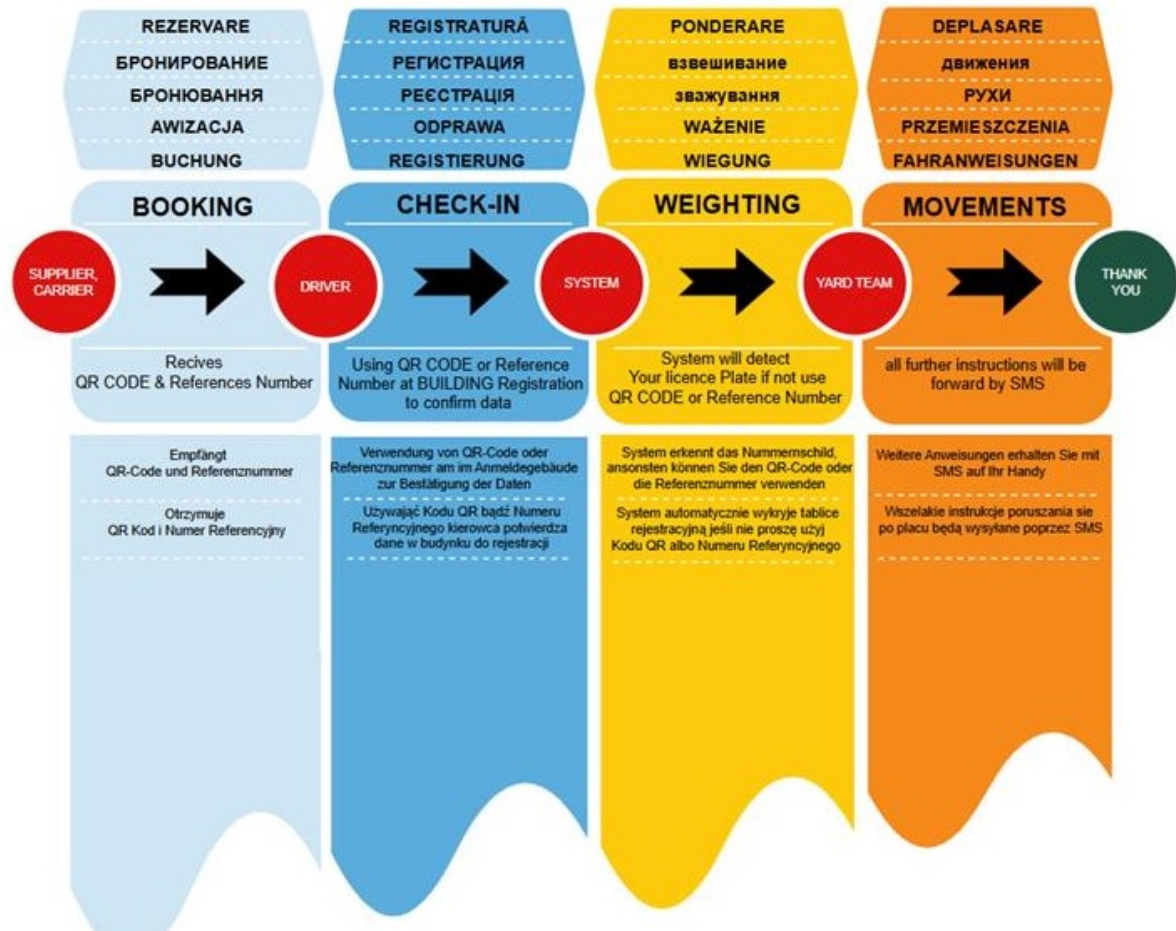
REZERVARE
БРОНИРОВАНИЕ
БРОНЮВАННЯ
AWIZACJA
BUCHUNG

REGISTRATURĂ
РЕГИСТРАЦИЯ
РЕЄСТРАЦІЯ
ODPRAWA
REGISTIERUNG

PONDERARE
взвешивание
зважування
WAŻENIE
WIEGUNG

DEPLASARE
движения
РУХИ
PRZEMIESZCZENIA
FAHRANWEISUNGEN

BOOKING

CHECK-IN

WEIGHTING

MOVEMENTS

SUPPLIER, CARRIER

DRIVER

SYSTEM

YARD TEAM

THANK YOU

Recives QR CODE & References Number

Using QR CODE or Reference Number at BUILDING Registration to confirm data

System will detect Your licence Plate if not use QR CODE or Reference Number

all further instructions will be forward by SMS

Empfängt QR-Code und Referenznummer

Otrzymuje QR Kod i Numer Referencyjny

Verwendung von QR-Code oder Referenznummer am im Anmeldegebäude zur Bestätigung der Daten

Używając Kodu QR bądź Numeru Referycyjnego kierowca potwierdza dane w budynku do rejestracji

System erkennt das Nummernschild, ansonsten können Sie den QR-Code oder die Referenznummer verwenden

System automatycznie wykryje tablice rejestracyjną jeśli nie proszę użyj Kodu QR albo Numeru Referyncyjnego

Weitere Anweisungen erhalten Sie mit SMS auf Ihr Handy

Wszelakie instrukcje poruszania sie po placu będą wysyłane poprzez SMS